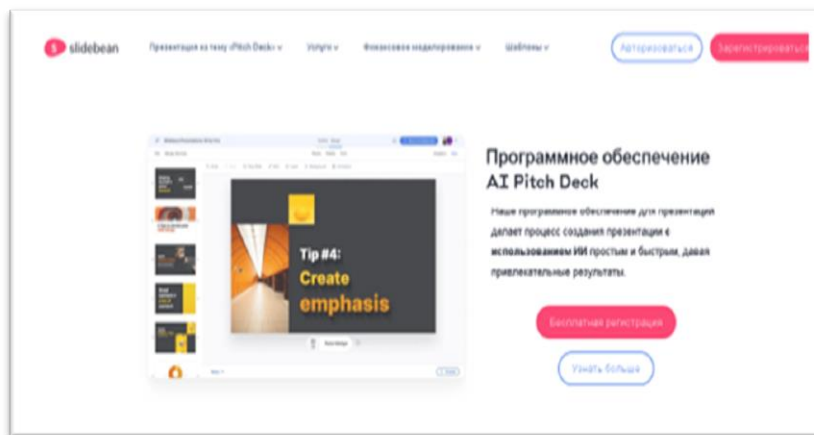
slidebean Презентация на тему «Pitch Deck» ∨ Услуги ∨ Финансовое моделирование ∨ Шаблоны ∨ Авторизоваться Зарегистрироваться

Tip #4: Create emphasis

Программное обеспечение AI Pitch Deck

Наше программное обеспечение для презентаций делает процесс создания презентации с **использованием ИИ** простым и быстрым, давая привлекательные результаты.

Бесплатная регистрация

Узнать больше